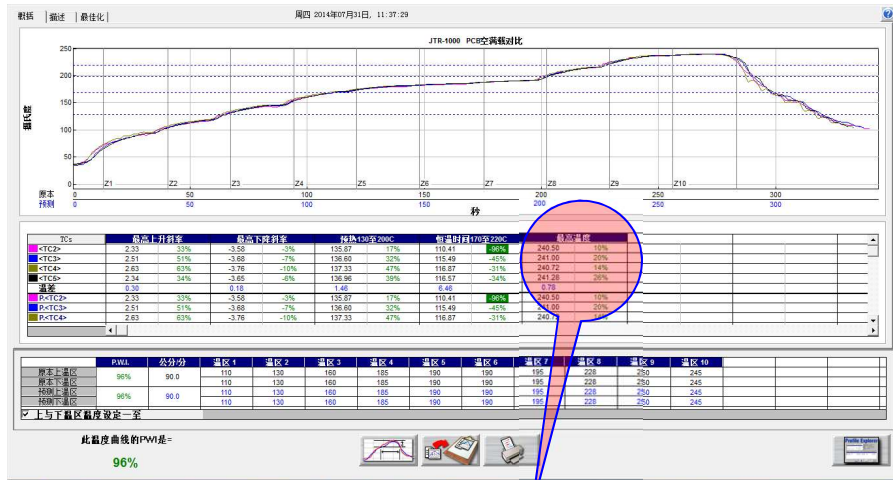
数据 | 描述 | 最佳化 |

周四 2014年07月31日, 11:37:29

JTR-1000 PCB空满载对比

摄氏度

250
200
150
100
50
0

Z1 Z2 Z3 Z4 Z5 Z6 Z7 Z8 Z9 Z10

原本 0 50 100 150 200 250 300
预测 0 50 100 150 200 250 300

秒

| TCs | 最高上升斜率 | | 最高下降斜率 | | 预热130至200C | | 恒温时间170至220C | | 最高温度 | |
|---|---|---|---|---|---|---|---|---|---|---|
| <TC2> | 2.33 | 33% | -3.58 | -3% | 135.87 | 17% | 110.41 | -96% | 240.50 | 10% |
| <TC3> | 2.51 | 51% | -3.68 | -7% | 136.60 | 32% | 115.49 | -45% | 241.00 | 20% |
| <TC4> | 2.63 | 63% | -3.76 | -10% | 137.33 | 47% | 116.87 | -31% | 240.72 | 14% |
| <TC5> | 2.34 | 34% | -3.65 | -6% | 136.96 | 39% | 116.57 | -34% | 241.28 | 26% |
| 温差 | 0.30 | | 0.18 | | 1.46 | | 6.46 | | 0.78 | |
| P.<TC2> | 2.33 | 33% | -3.58 | -3% | 135.87 | 17% | 110.41 | -96% | 240.50 | 10% |
| P.<TC3> | 2.51 | 51% | -3.68 | -7% | 136.60 | 32% | 115.49 | -45% | 241.00 | 20% |
| P.<TC4> | 2.63 | 63% | -3.76 | -10% | 137.33 | 47% | 116.87 | -31% | 240.7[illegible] | 1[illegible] |

| | P.W.I. | 公分/分 | 温区 1 | 温区 2 | 温区 3 | 温区 4 | 温区 5 | 温区 6 | 温区 7 | 温区 8 | 温区 9 | 温区 10 |
|---|---|---|---|---|---|---|---|---|---|---|---|---|
| 原本上温区 | 96% | 90.0 | 110 | 130 | 160 | 185 | 190 | 190 | 195 | 228 | 250 | 245 |
| 原本下温区 | | | 110 | 130 | 160 | 185 | 190 | 190 | 195 | 228 | 250 | 245 |
| 预测上温区 | 96% | 90.0 | 110 | 130 | 160 | 185 | 190 | 190 | 195 | 228 | 250 | 245 |
| 预测下温区 | | | 110 | 130 | 160 | 185 | 190 | 190 | 195 | 228 | 250 | 245 |

☑ 上与下温区温度设定一至

此温度曲线的PWI是=

96%

Profile Explorer